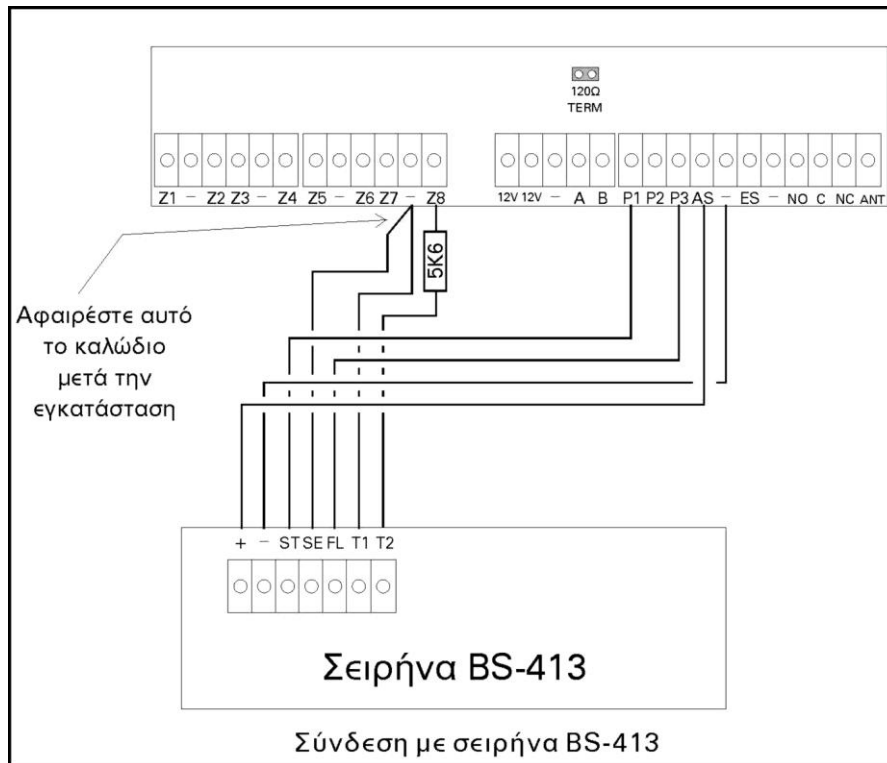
120Ω
TERM

Z1 – Z2 Z3 – Z4 Z5 – Z6 Z7 – Z8

12V 12V – A B P1 P2 P3 AS – ES – NO C NC ANT

5K6

Αφαιρέστε αυτό το καλώδιο μετά την εγκατάσταση

+ – ST SE FL T1 T2

Σειρήνα BS-413

Σύνδεση με σειρήνα BS-413